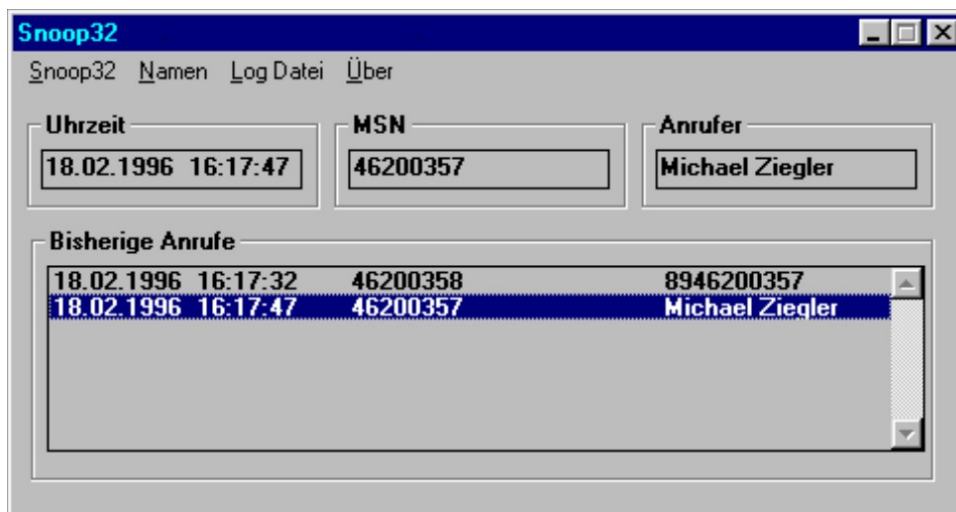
Snoop32

Snoop32 Namen Log Datei Über

Uhrzeit
18.02.1996 16:17:47

MSN
46200357

Anrufer
Michael Ziegler

Bisherige Anrufe

| | | |
|---|---|---|
| 18.02.1996 16:17:32 | 46200358 | 8946200357 |
| 18.02.1996 16:17:47 | 46200357 | Michael Ziegler |